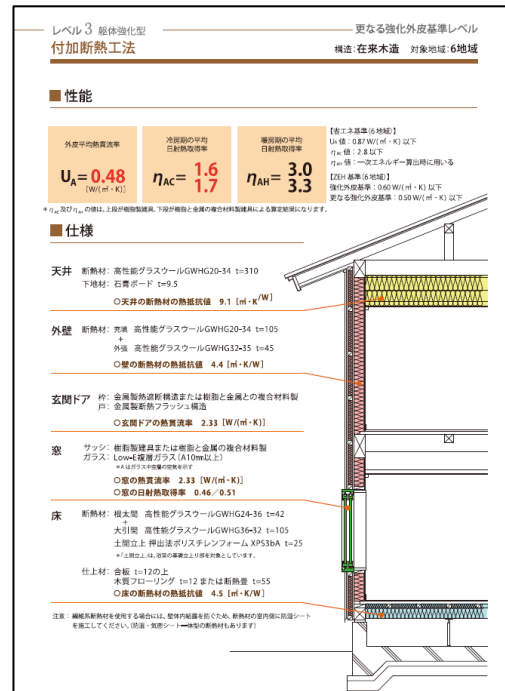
レベル3 躯体強化型
付加断熱工法

更なる強化外皮基準レベル
構造：在来木造　対象地域：6地域

■性能

外皮平均熱貫流率
$U_A = 0.48$ [W/(㎡・K)]

冷房期の平均日射熱取得率
$\eta_{AC} = \frac{1.6}{1.7}$

暖房期の平均日射熱取得率
$\eta_{AH} = \frac{3.0}{3.3}$

【省エネ基準(6地域)】
$U_A$ 値：0.87 W/(㎡・K) 以下
$\eta_{AC}$ 値：2.8 以下
$\eta_{AH}$ 値：一次エネルギー算出時に用いる
【ZEH 基準(6地域)】
強化外皮基準：0.60 W/(㎡・K) 以下
更なる強化外皮基準：0.50 W/(㎡・K) 以下

＊$\eta_{AC}$ 及び $\eta_{AH}$ の値は、上段が樹脂製建具、下段が樹脂と金属の複合材料製建具による算定結果になります。

■仕様

天井　断熱材：高性能グラスウールGWHG20-34　t=310
下地材：石膏ボード　t=9.5
○天井の断熱材の熱抵抗値　9.1 [㎡・K/W]

外壁　断熱材：充填　高性能グラスウールGWHG20-34　t=105
＋
外張　高性能グラスウールGWHG32-35　t=45
○壁の断熱材の熱抵抗値　4.4 [㎡・K/W]

玄関ドア　枠：金属製熱遮断構造または樹脂と金属との複合材料製
戸：金属製断熱フラッシュ構造
○玄関ドアの熱貫流率　2.33 [W/(㎡・K)]

窓　サッシ：樹脂製建具または樹脂と金属の複合材料製
ガラス：Low-E複層ガラス (A10mm以上)
＊Aはガラス中空層の空気を示す
○窓の熱貫流率　2.33 [W/(㎡・K)]
○窓の日射熱取得率　0.46／0.51

床　断熱材：根太間　高性能グラスウールGWHG24-36　t=42
＋
大引間　高性能グラスウールGWHG36-32　t=105
土間立上　押出法ポリスチレンフォーム XPS3bA　t=25
＊土間立上は、浴室の基礎立上り部を対象としています。
仕上材：合板　t=12の上
木質フローリング　t=12または断熱畳　t=55
○床の断熱材の熱抵抗値　4.5 [㎡・K/W]

注意：繊維系断熱材を使用する場合には、壁体内結露を防ぐため、断熱材の室内側に防湿シートを施工してください。(防湿・気密シート一体型の断熱材もあります)